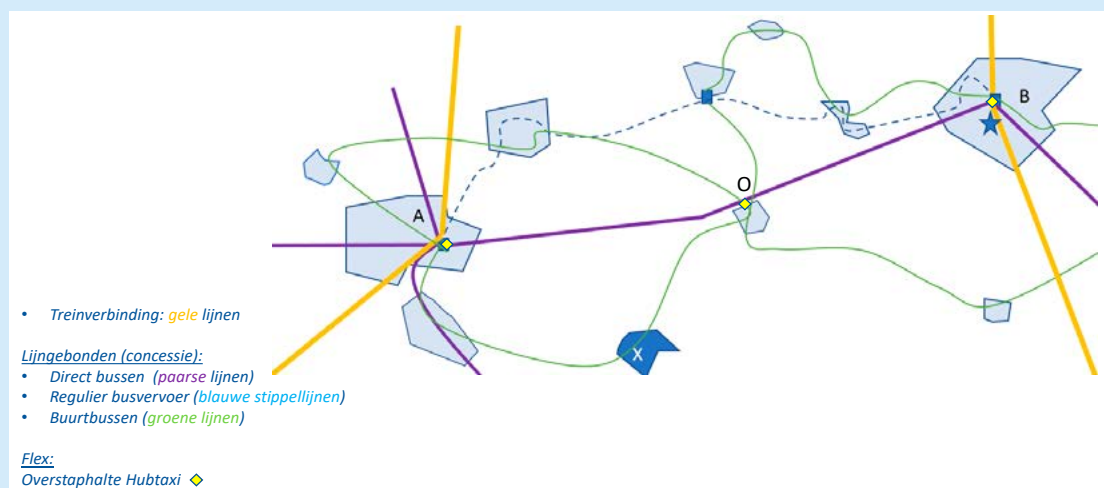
A

O

B

X

• Treinverbinding: gele lijnen

Lijngebonden (concessie):
• Direct bussen (paarse lijnen)
• Regulier busvervoer (blauwe stippellijnen)
• Buurtbussen (groene lijnen)

Flex:
Overstaphalte Hubtaxi